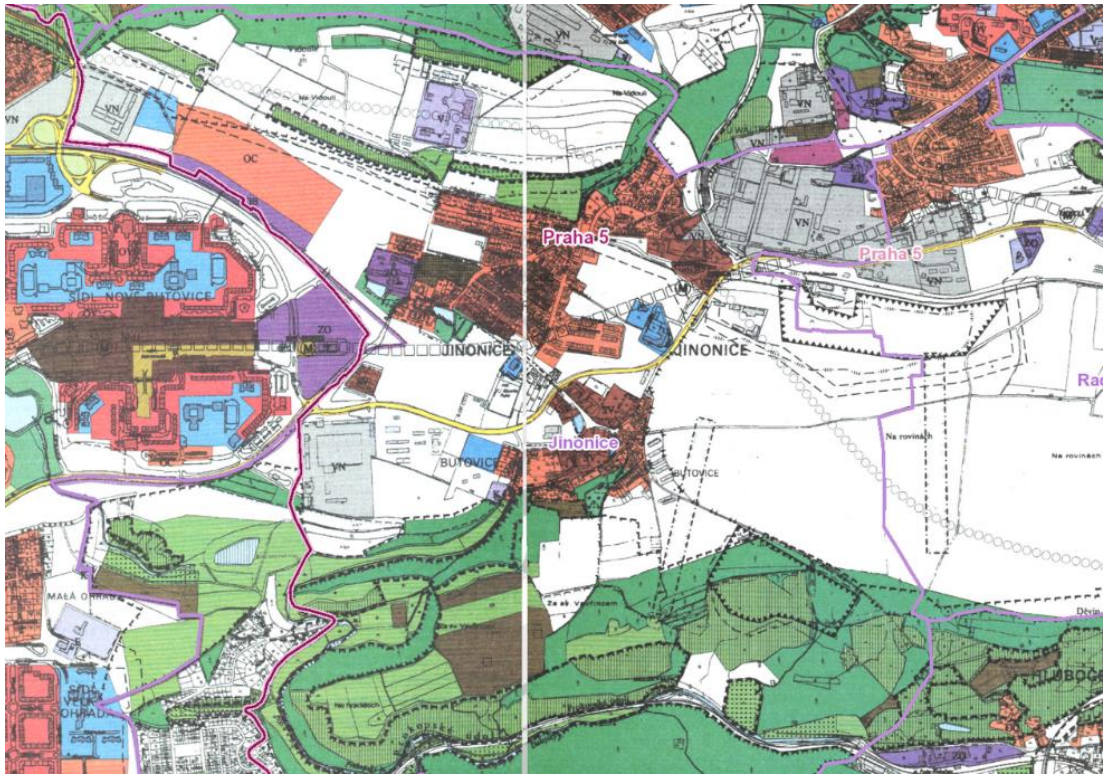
VN
VN
Na Vidouli
VN
OC
VN
VN
VN
Praha 5
Praha 5
SÍDL. NOVÉ BUTOVICE
ZO
JINONICE
JINONICE
Rad
VN
Jinonice
BUTOVICE
BUTOVICE
Na rovinách
Na rovinách
MALÁ OHRADA
VELKÁ OHRADA
Ze sv. Vojtěchem
Na Pláních
Děvín
HLUBOČE
ZO